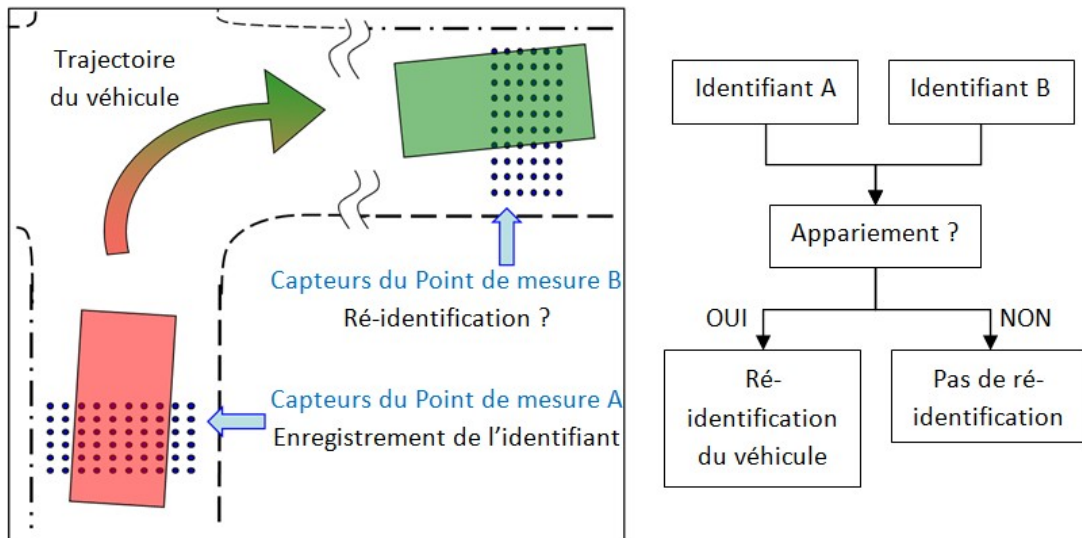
Trajectoire du véhicule

Capteurs du Point de mesure B
Ré-identification ?

Capteurs du Point de mesure A
Enregistrement de l'identifiant

Identifiant A

Identifiant B

Appariement ?

OUI

NON

Ré-identification du véhicule

Pas de ré-identification